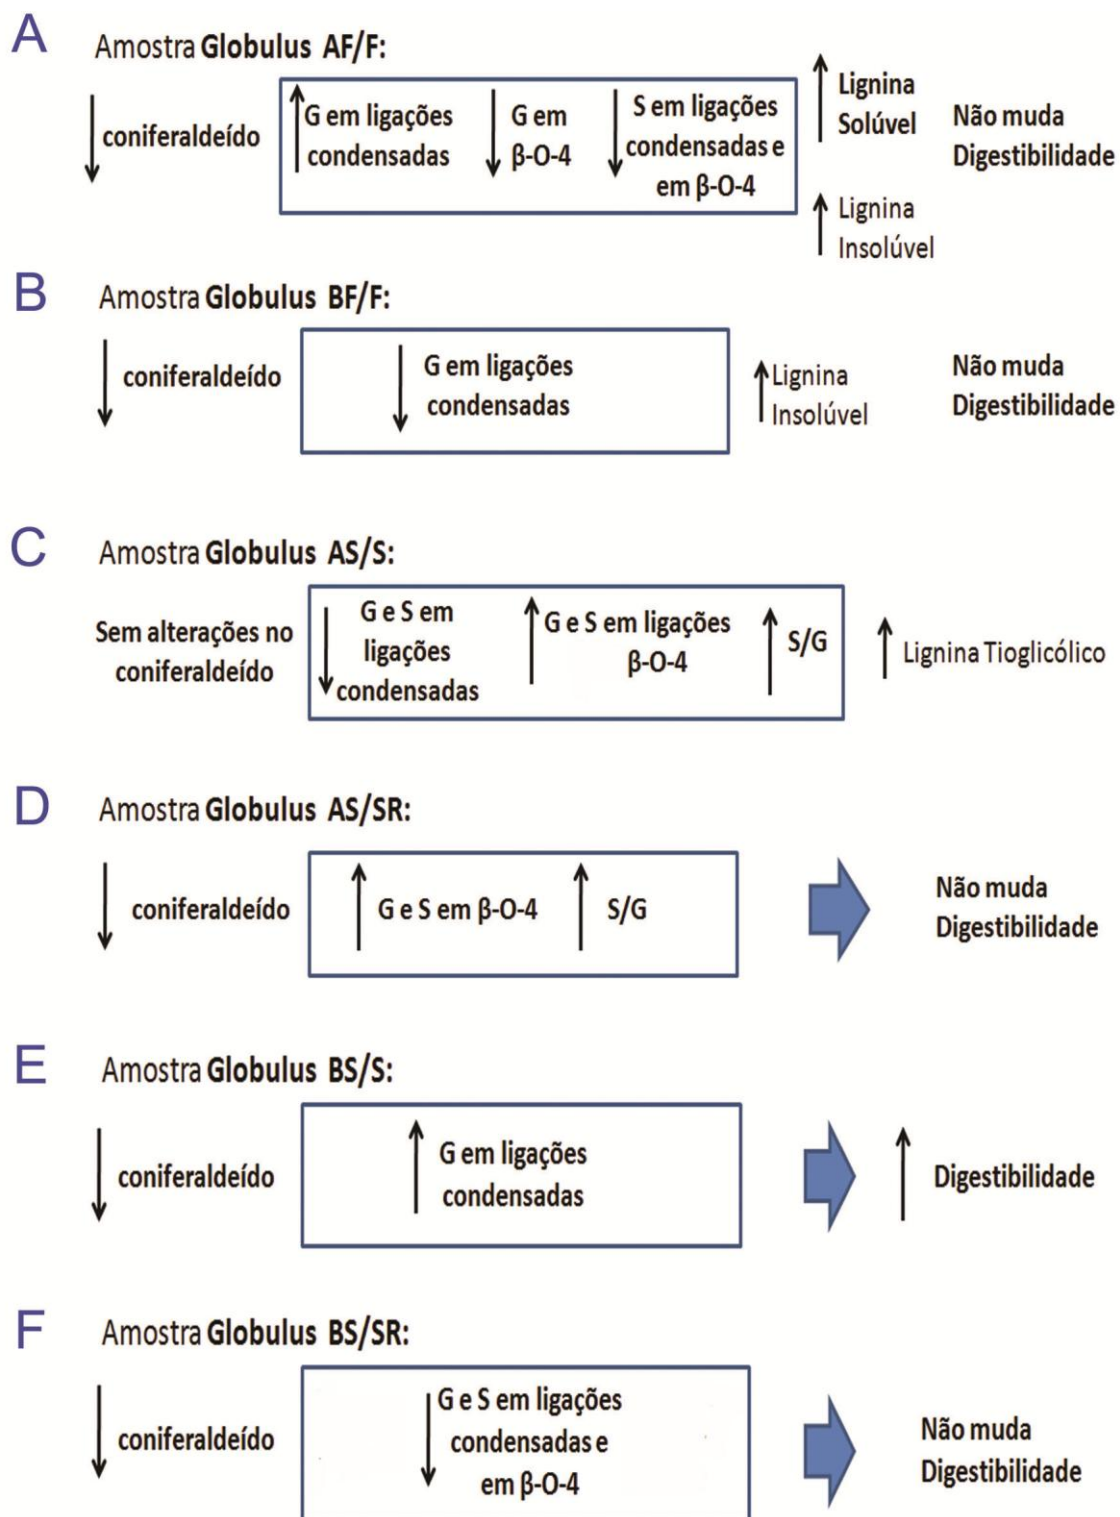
A

Amostra **Globulus AF/F:**

coniferaldeído

G em ligações condensadas

G em β-O-4

S em ligações condensadas e em β-O-4

Lignina Solúvel

Lignina Insolúvel

Não muda Digestibilidade

B

Amostra **Globulus BF/F:**

coniferaldeído

G em ligações condensadas

Lignina Insolúvel

Não muda Digestibilidade

C

Amostra **Globulus AS/S:**

Sem alterações no coniferaldeído

G e S em ligações condensadas

G e S em ligações β-O-4

S/G

Lignina Tioglicólico

D

Amostra **Globulus AS/SR:**

coniferaldeído

G e S em β-O-4

S/G

Não muda Digestibilidade

E

Amostra **Globulus BS/S:**

coniferaldeído

G em ligações condensadas

Digestibilidade

F

Amostra **Globulus BS/SR:**

coniferaldeído

G e S em ligações condensadas e em β-O-4

Não muda Digestibilidade